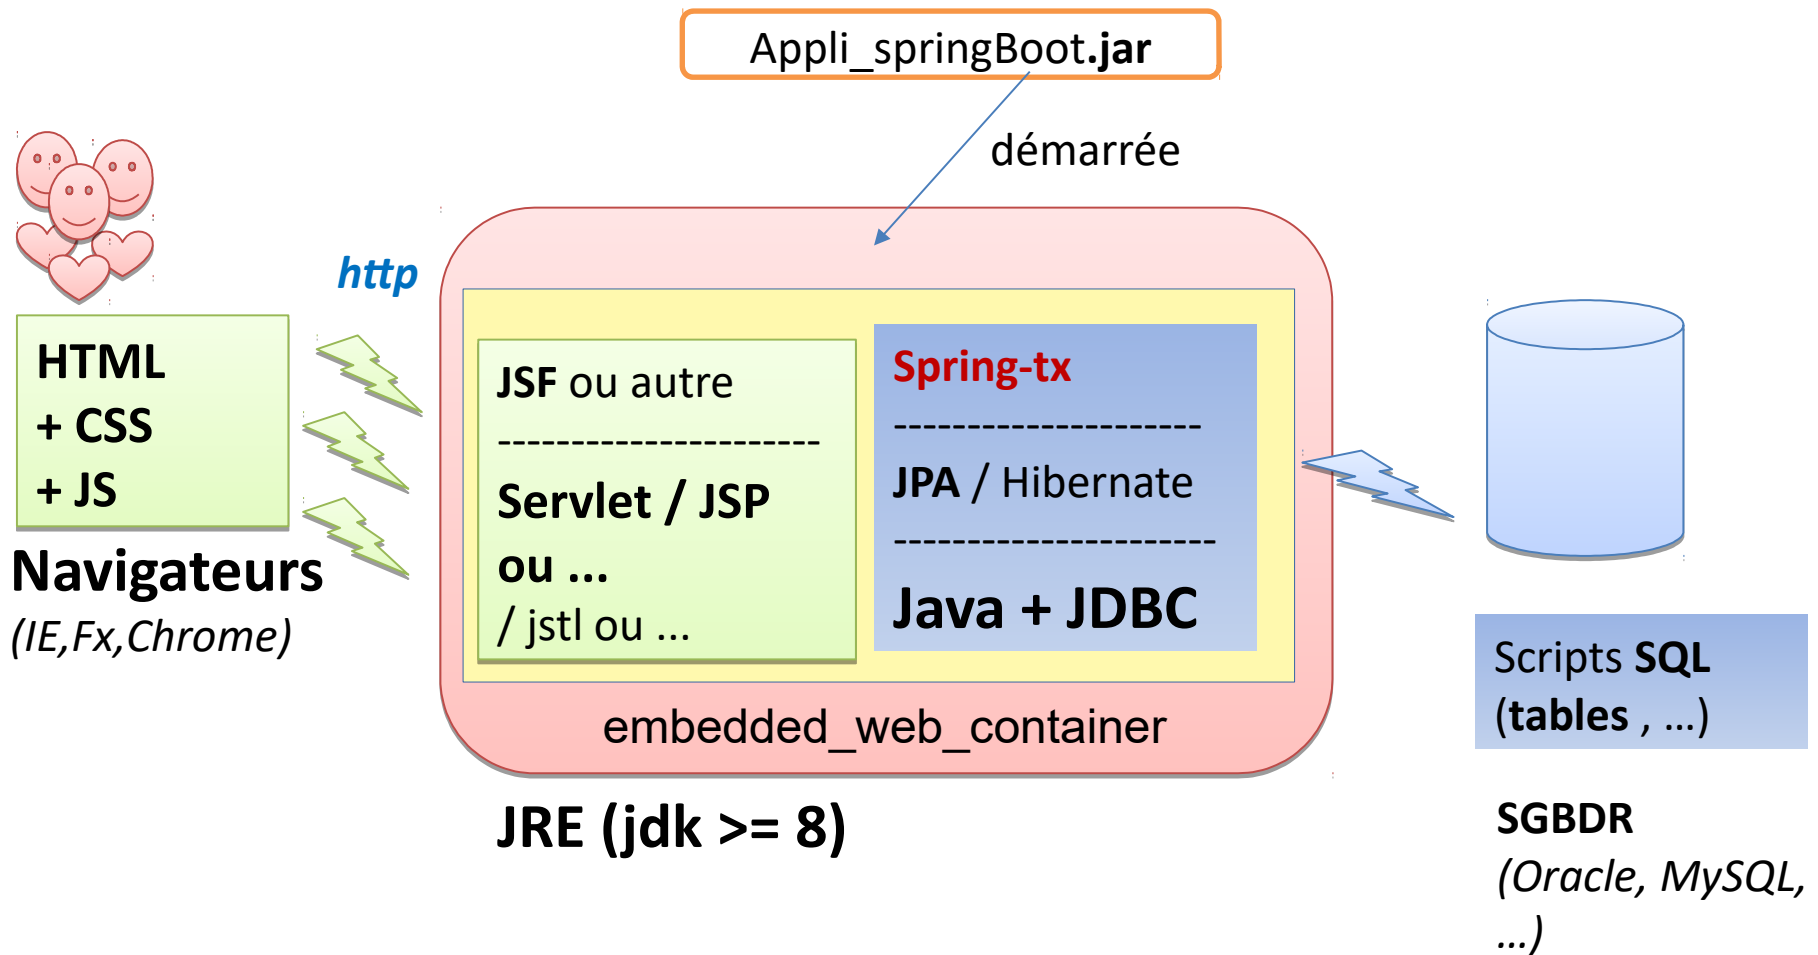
Appli_springBoot.jar

démarrée

http

HTML
+ CSS
+ JS

Navigateurs
(IE,Fx,Chrome)

JSF ou autre
----------------------
Servlet / JSP
ou ...
/ jstl ou ...

Spring-tx
---------------------
JPA / Hibernate
---------------------
Java + JDBC

embedded_web_container

JRE (jdk >= 8)

Scripts SQL
(tables , ...)

SGBDR
(Oracle, MySQL, ...)